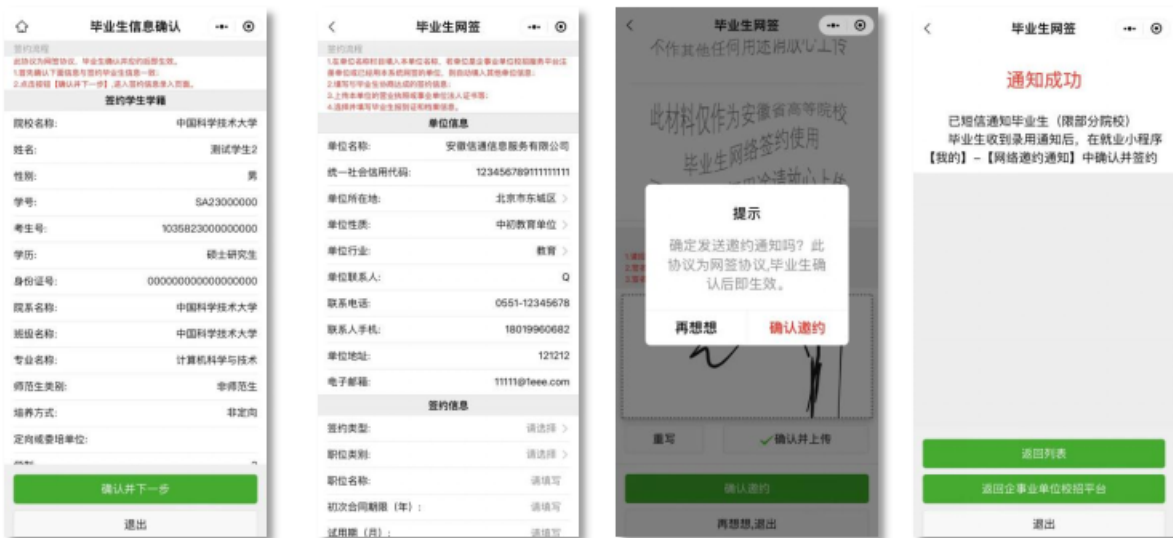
毕业生信息确认

签约流程
此协议为网签协议，毕业生确认后即生效。
1.提供确认下面信息与签约毕业生信息一致；
2.点击按钮【确认并下一步】,进入签约信息录入页面。

签约学生学籍

| | |
|---|---|
| 院校名称: | 中国科学技术大学 |
| 姓名: | 测试学生2 |
| 性别: | 男 |
| 学号: | SA23000000 |
| 考生号: | 1035823000000000 |
| 学历: | 硕士研究生 |
| 身份证号: | 000000000000000000 |
| 院系名称: | 中国科学技术大学 |
| 班级名称: | 中国科学技术大学 |
| 专业名称: | 计算机科学与技术 |
| 师范生类别: | 非师范生 |
| 培养方式: | 非定向 |
| 定向或委培单位: | |

确认并下一步

退出

毕业生网签

签约流程
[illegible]

单位信息

| | |
|---|---|
| 单位名称: | 安徽信通信息服务有限公司 |
| 统一社会信用代码: | 123456789111111111 |
| 单位所在地: | 北京市东城区 |
| 单位性质: | 中初教育单位 |
| 单位行业: | 教育 |
| 单位联系人: | Q |
| 联系电话: | 0551-12345678 |
| 联系人手机: | 18019960682 |
| 单位地址: | 121212 |
| 电子邮箱: | 11111@1eee.com |

签约信息

| | |
|---|---|
| 签约类型: | 请选择 |
| 职位类别: | 请选择 |
| 职位名称: | 请填写 |
| 初次合同期限（年）: | 请填写 |
| 试用期（月）: | 请填写 |

毕业生网签

不作其他任何用途消除以上传

此材料仅作为安徽省高等院校

毕业生网络签约使用

提示

确定发送邀约通知吗？此协议为网签协议,毕业生确认后即生效。

再想想 确认邀约

重写 确认并上传

确认邀约

再想想,退出

毕业生网签

通知成功

已短信通知毕业生（限部分院校）
毕业生收到录用通知后，在就业小程序【我的】-【网络邀约通知】中确认并签约

返回列表

返回企事业单位校招平台

退出